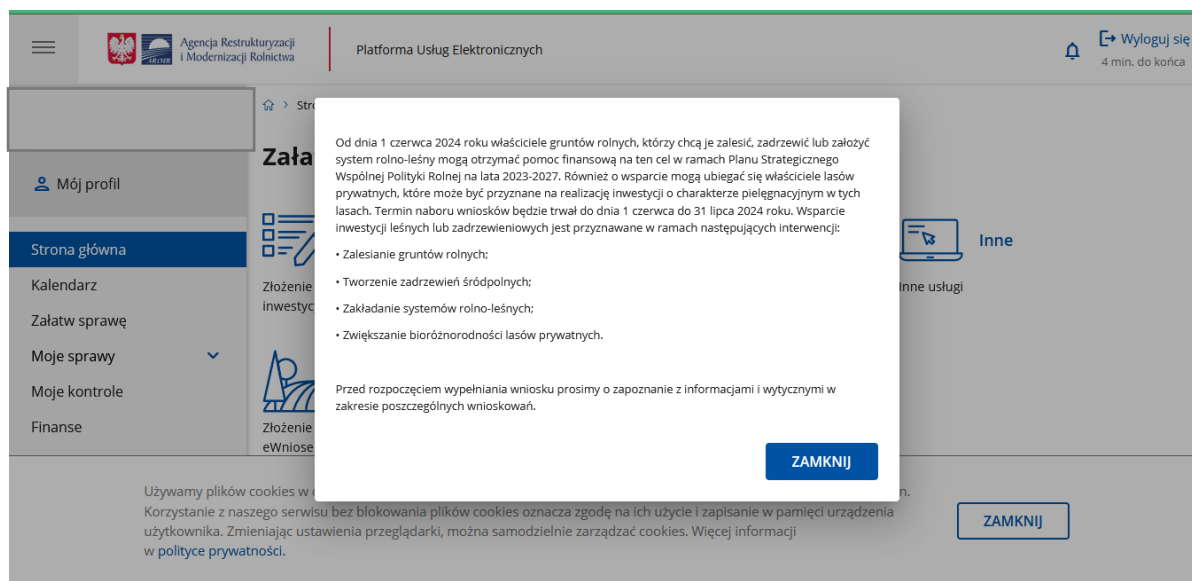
Agencja Restrukturyzacji i Modernizacji Rolnictwa

Platforma Usług Elektronicznych

Wyloguj się
4 min. do końca

Mój profil

Strona główna
Kalendarz
Załatw sprawę
Moje sprawy
Moje kontrole
Finanse

Stro

Zała

Złożenie
inwestyc

Złożenie
eWniose

Inne

Inne usługi

Od dnia 1 czerwca 2024 roku właściciele gruntów rolnych, którzy chcą je zalesić, zadrzewić lub założyć system rolno-leśny mogą otrzymać pomoc finansową na ten cel w ramach Planu Strategicznego Wspólnej Polityki Rolnej na lata 2023-2027. Również o wsparcie mogą ubiegać się właściciele lasów prywatnych, które może być przyznane na realizację inwestycji o charakterze pielęgnacyjnym w tych lasach. Termin naboru wniosków będzie trwał do dnia 1 czerwca do 31 lipca 2024 roku. Wsparcie inwestycji leśnych lub zadrzewieniowych jest przyznawane w ramach następujących interwencji:

• Zalesianie gruntów rolnych;

• Tworzenie zadrzewień śródpolnych;

• Zakładanie systemów rolno-leśnych;

• Zwiększanie bioróżnorodności lasów prywatnych.

Przed rozpoczęciem wypełniania wniosku prosimy o zapoznanie z informacjami i wytycznymi w zakresie poszczególnych wnioskowań.

ZAMKNIJ

Używamy plików cookies w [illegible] n.
Korzystanie z naszego serwisu bez blokowania plików cookies oznacza zgodę na ich użycie i zapisanie w pamięci urządzenia użytkownika. Zmieniając ustawienia przeglądarki, można samodzielnie zarządzać cookies. Więcej informacji w polityce prywatności.

ZAMKNIJ